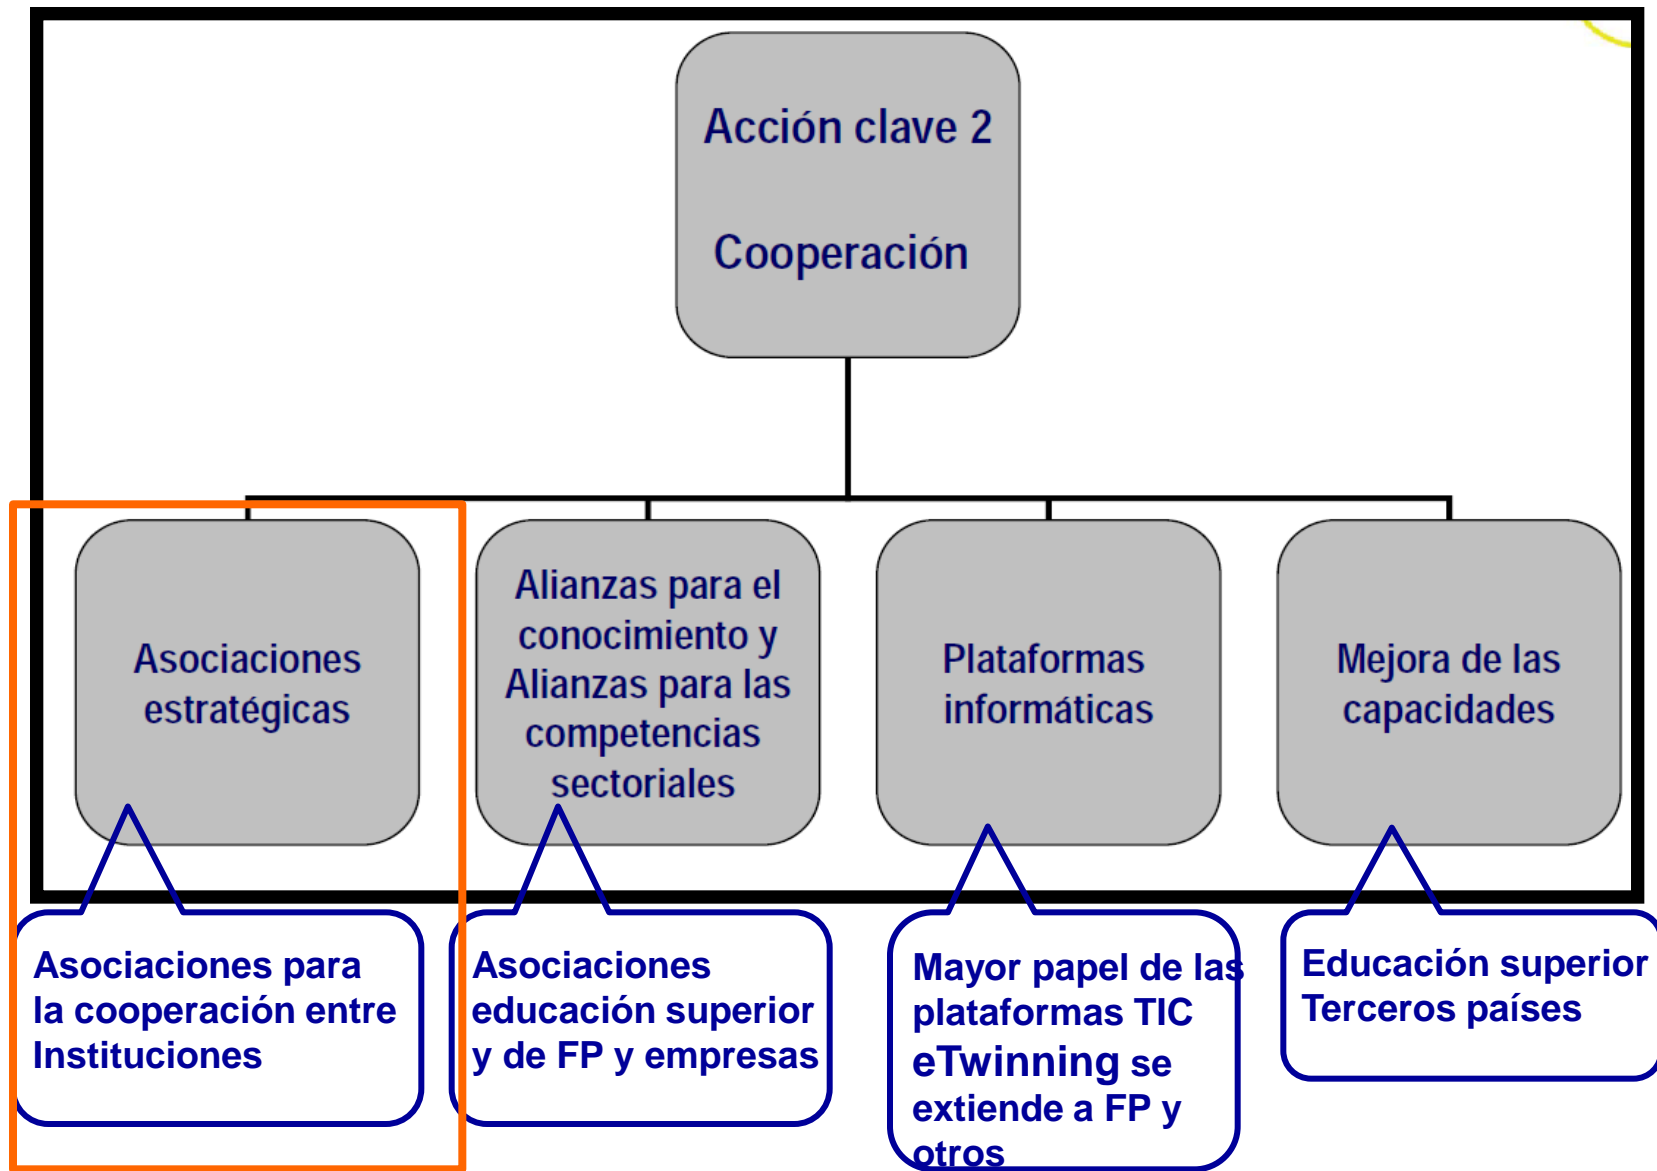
Acción clave 2

Cooperación

Asociaciones estratégicas

Alianzas para el conocimiento y Alianzas para las competencias sectoriales

Plataformas informáticas

Mejora de las capacidades

Asociaciones para la cooperación entre Instituciones

Asociaciones educación superior y de FP y empresas

Mayor papel de las plataformas TIC eTwinning se extiende a FP y otros

Educación superior Terceros países